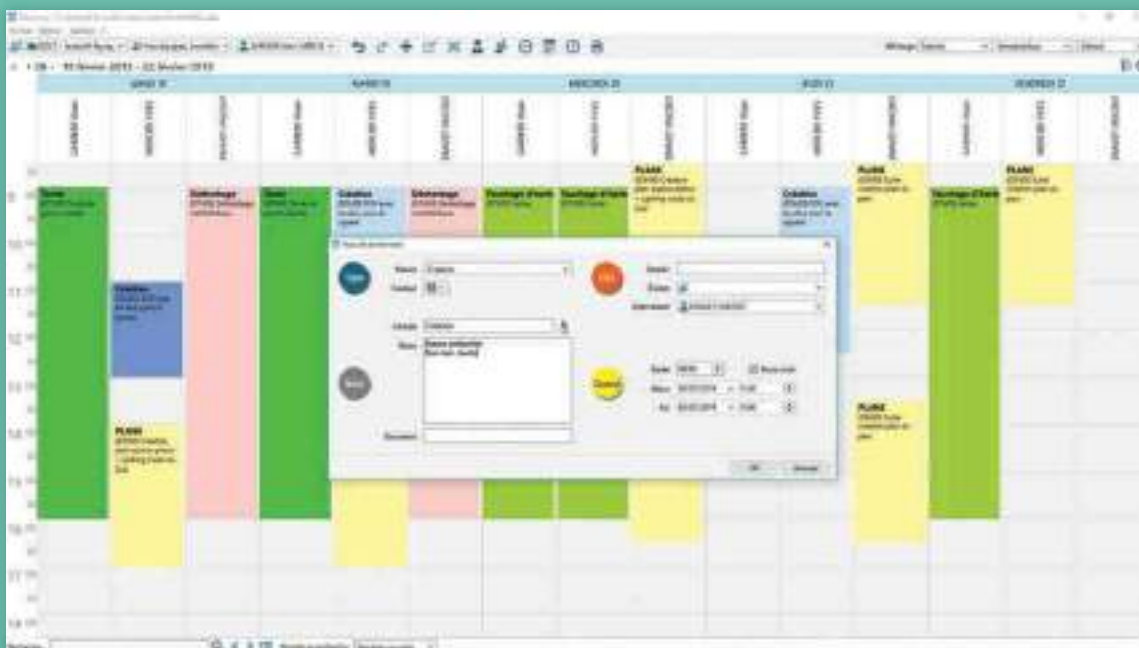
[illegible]

LUNDI 18 | MARDI 19 | MERCREDI 20 | JEUDI 21 | VENDREDI 22

Tonte | Désherbage | Tonte | Création | Désherbage | Fleurissage d'hiver | Fleurissage d'hiver | PLANS | Création | PLANS | Fleurissage d'hiver | PLANS

Création

PLANS

PLANS

OK | Annuler